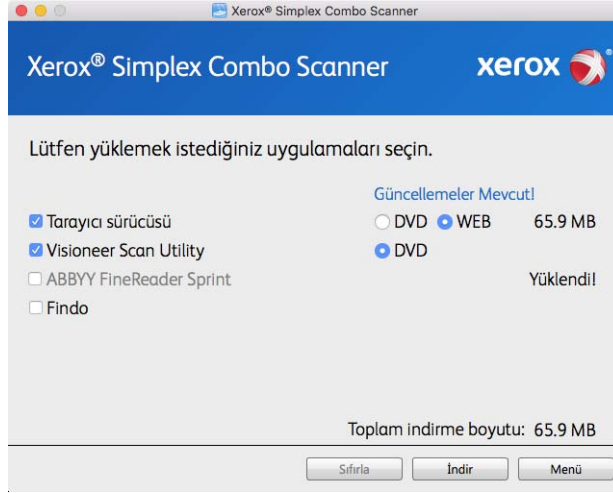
Xerox® Simplex Combo Scanner

Xerox® Simplex Combo Scanner

xerox

Lütfen yüklemek istediğiniz uygulamaları seçin.

Güncellemeler Mevcut!

Tarayıcı sürücüsü DVD WEB 65.9 MB

Visioneer Scan Utility DVD

ABBYY FineReader Sprint Yüklendi!

Findo

Toplam indirme boyutu: 65.9 MB

Sıfırla İndir Menü